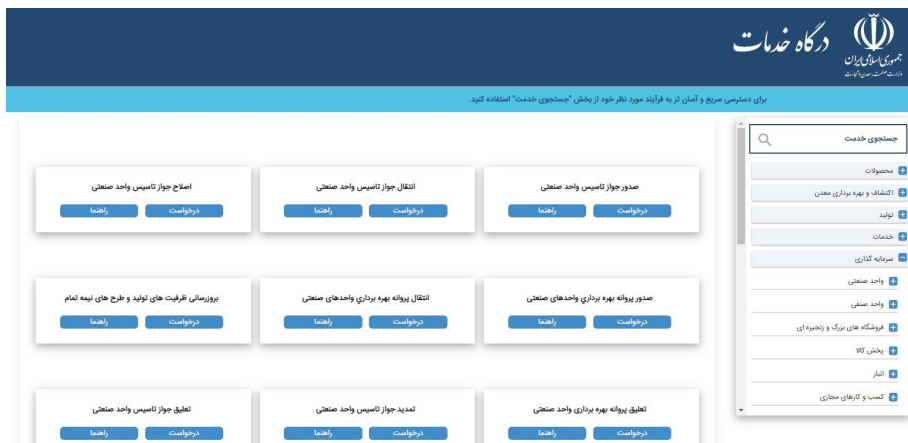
جمهوری اسلامی ایران
وزارت صنعت، معدن و تجارت
درگاه خدمات

برای دسترسی سریع و آسان تر به فرآیند مورد نظر خود از بخش "جستجوی خدمت" استفاده کنید.

جستجوی خدمت

محصولات
اکتشاف و بهره برداری معدن
تولید
خدمات
سرمایه گذاری
واحد صنعتی
واحد صنفی
فروشگاه های بزرگ و زنجیره ای
پخش کالا
انبار
کسب و کارهای مجازی

صدور جواز تاسیس واحد صنعتی
درخواست
راهنما

انتقال جواز تاسیس واحد صنعتی
درخواست
راهنما

اصلاح جواز تاسیس واحد صنعتی
درخواست
راهنما

صدور پروانه بهره برداری واحدهای صنعتی
درخواست
راهنما

انتقال پروانه بهره برداری واحدهای صنعتی
درخواست
راهنما

بروزرسانی ظرفیت های تولید و طرح های نیمه تمام
درخواست
راهنما

تعلیق پروانه بهره برداری واحد صنعتی
درخواست
راهنما

تمدید جواز تاسیس واحد صنعتی
درخواست
راهنما

تعلیق جواز تاسیس واحد صنعتی
درخواست
راهنما